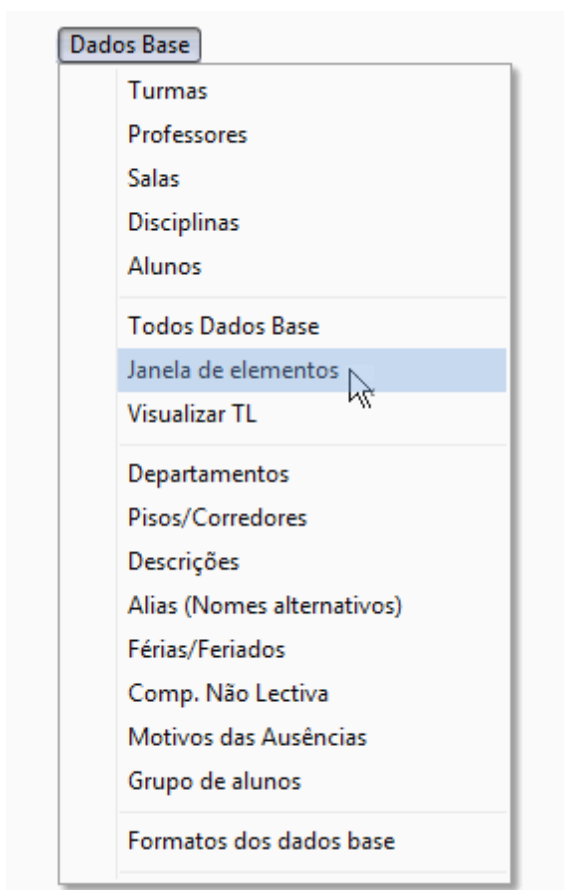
Dados Base

Turmas
Professores
Salas
Disciplinas
Alunos

Todos Dados Base
Janela de elementos
Visualizar TL

Departamentos
Pisos/Corredores
Descrições
Alias (Nomes alternativos)
Férias/Feriados
Comp. Não Lectiva
Motivos das Ausências
Grupo de alunos

Formatos dos dados base